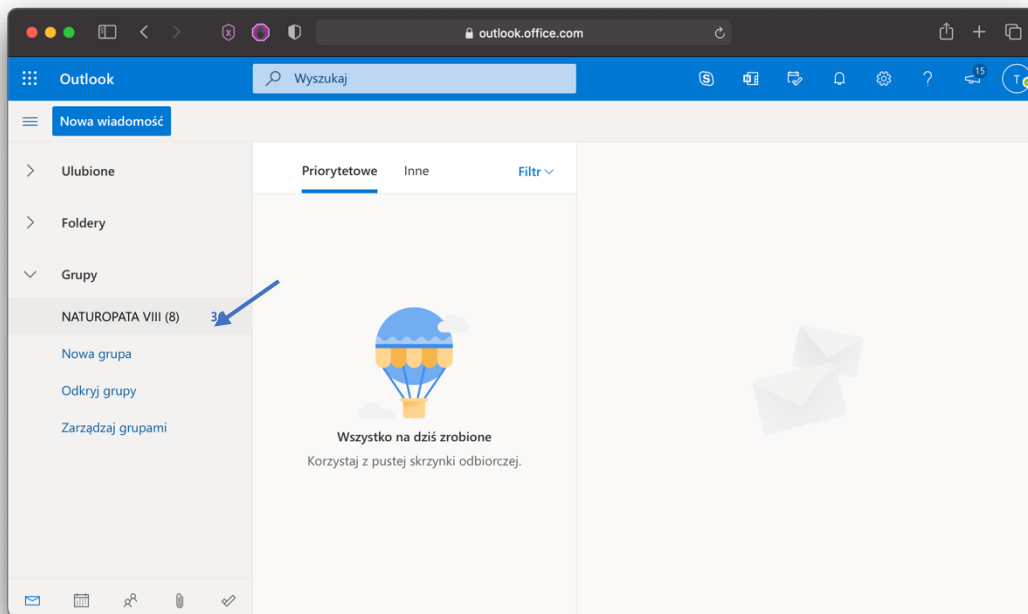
outlook.office.com

Outlook

Wyszukaj

15

T

Nowa wiadomość

Ulubione

Foldery

Grupy

NATUROPATA VIII (8) 3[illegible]

Nowa grupa

Odkryj grupy

Zarządzaj grupami

Priorytetowe Inne Filtr

Wszystko na dziś zrobione

Korzystaj z pustej skrzynki odbiorczej.